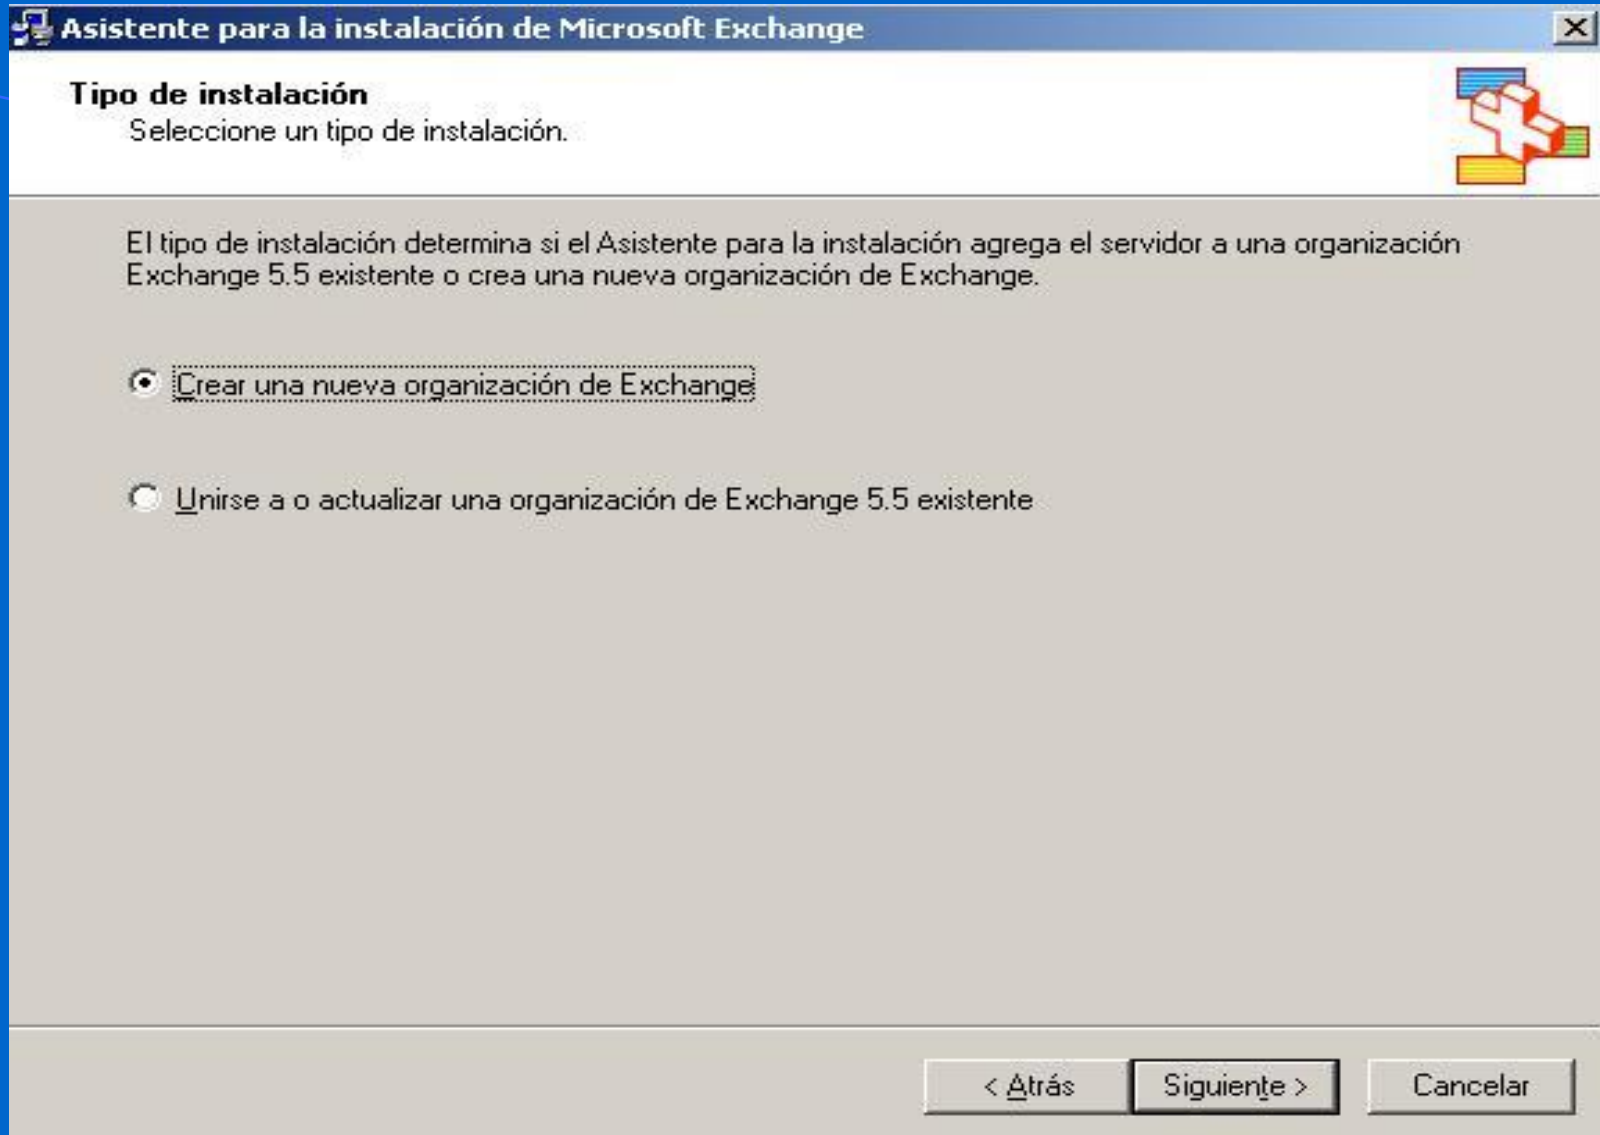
Asistente para la instalación de Microsoft Exchange

Tipo de instalación
Seleccione un tipo de instalación.

El tipo de instalación determina si el Asistente para la instalación agrega el servidor a una organización Exchange 5.5 existente o crea una nueva organización de Exchange.

Crear una nueva organización de Exchange

Unirse a o actualizar una organización de Exchange 5.5 existente

< Atrás
Siguiente >
Cancelar